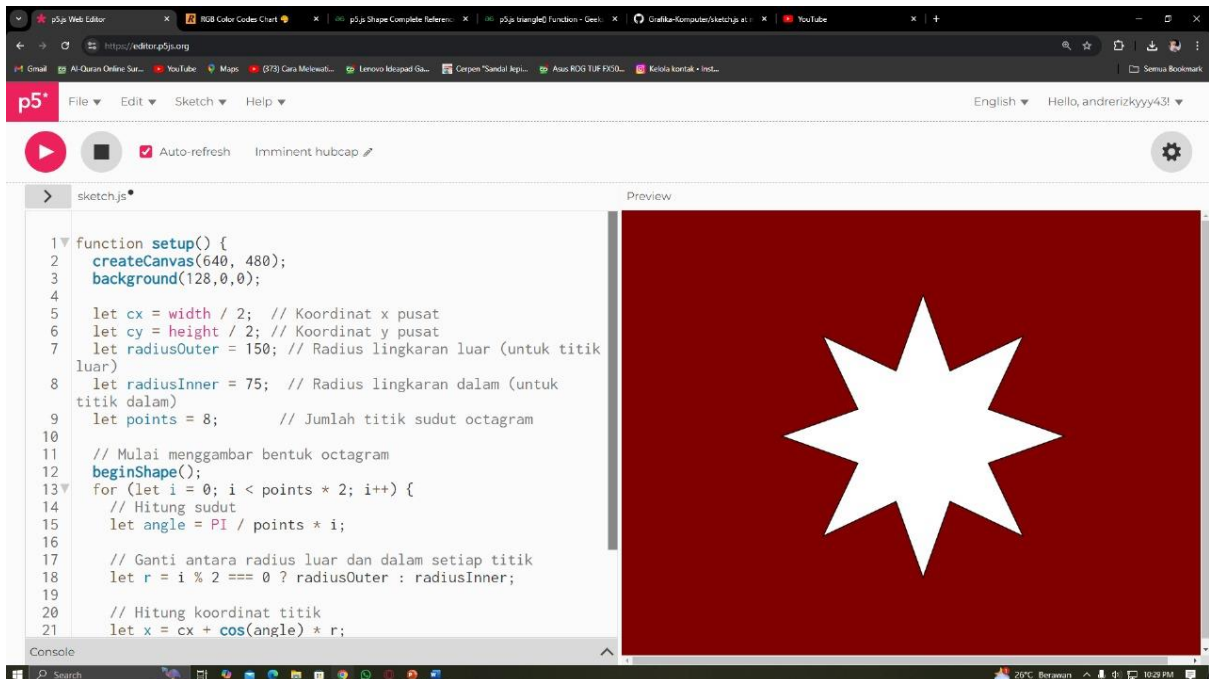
p5.js Web Editor × RGB Color Codes Chart × p5.js Shape Complete Referenc × p5.js triangle() Function - Geek × Grafika-Komputer/sketch.js at × YouTube × +

https://editor.p5js.org

Gmail Al-Quran Online Sur... YouTube Maps (373) Cara Melewati... Lenovo Ideapad Ga... Cerpen "Sandal Jepi... Asus ROG TUF FX50... Kelola kontak • Inst... Semua Bookmark

p5* File ▾ Edit ▾ Sketch ▾ Help ▾ English ▾ Hello, andrerizkyyy43! ▾

Auto-refresh Imminent hubcap

sketch.js•

Preview

```
1 function setup() {
2   createCanvas(640, 480);
3   background(128,0,0);
4
5   let cx = width / 2;  // Koordinat x pusat
6   let cy = height / 2; // Koordinat y pusat
7   let radiusOuter = 150; // Radius lingkaran luar (untuk titik luar)
8   let radiusInner = 75;  // Radius lingkaran dalam (untuk titik dalam)
9   let points = 8;       // Jumlah titik sudut octagram
10
11  // Mulai menggambar bentuk octagram
12  beginShape();
13  for (let i = 0; i < points * 2; i++) {
14    // Hitung sudut
15    let angle = PI / points * i;
16
17    // Ganti antara radius luar dan dalam setiap titik
18    let r = i % 2 === 0 ? radiusOuter : radiusInner;
19
20    // Hitung koordinat titik
21    let x = cx + cos(angle) * r;
```

Console

Search

26°C Berawan 10:29 PM